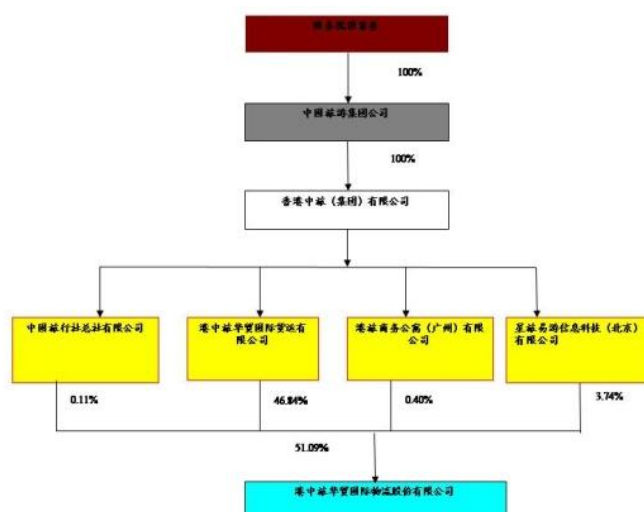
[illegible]

100%

中国旅游集团公司

100%

香港中旅（集团）有限公司

中国旅行社总社有限公司

港中旅华贸国际货运有限公司

港旅商务公寓（广州）有限公司

星旅易游信息科技（北京）有限公司

0.11%

46.84%

0.40%

3.74%

51.09%

港中旅华贸国际物流股份有限公司